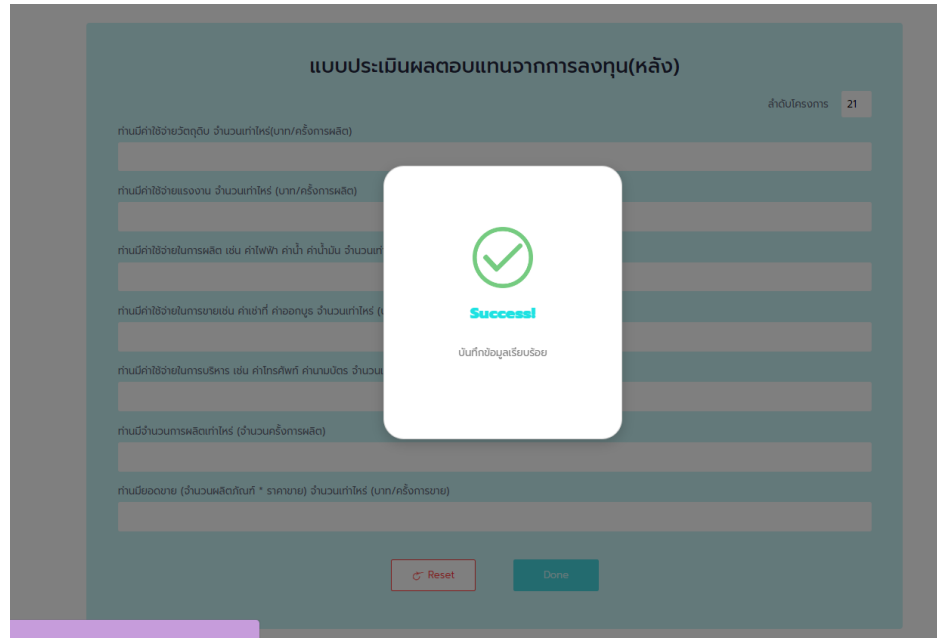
แบบประเมินผลตอบแทนจากการลงทุน(หลัง)

ลำดับโครงการ 21

ท่านมีค่าใช้จ่ายวัตถุดิบ จำนวนเท่าไหร่(บาท/ครั้งการผลิต)

ท่านมีค่าใช้จ่ายแรงงาน จำนวนเท่าไหร่ (บาท/ครั้งการผลิต)

ท่านมีค่าใช้จ่ายในการผลิต เช่น ค่าไฟฟ้า ค่าน้ำ ค่าน้ำมัน จำนวนเท่า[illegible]

ท่านมีค่าใช้จ่ายในการขายเช่น ค่าเช่าที่ ค่าออกบูธ จำนวนเท่าไหร่ ([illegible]

ท่านมีค่าใช้จ่ายในการบริหาร เช่น ค่าโทรศัพท์ ค่านามบัตร จำนวน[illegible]

ท่านมีจำนวนการผลิตเท่าไหร่ (จำนวนครั้งการผลิต)

ท่านมียอดขาย (จำนวนผลิตภัณฑ์ * ราคาขาย) จำนวนเท่าไหร่ (บาท/ครั้งการขาย)

Success!

บันทึกข้อมูลเรียบร้อย

Reset

Done